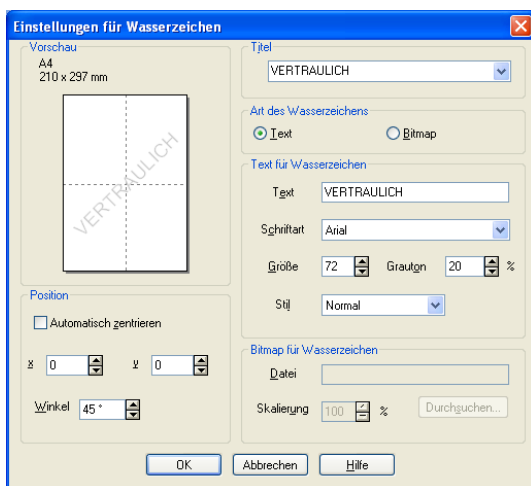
Einstellungen für Wasserzeichen

Vorschau
A4
210 x 297 mm

VERTRAULICH

Position
Automatisch zentrieren
x 0
y 0
Winkel 45 °

Titel
VERTRAULICH

Art des Wasserzeichens
Text
Bitmap

Text für Wasserzeichen
Text VERTRAULICH
Schriftart Arial
Größe 72
Grauton 20 %
Stil Normal

Bitmap für Wasserzeichen
Datei
Skalierung 100 %
Durchsuchen...

OK
Abbrechen
Hilfe